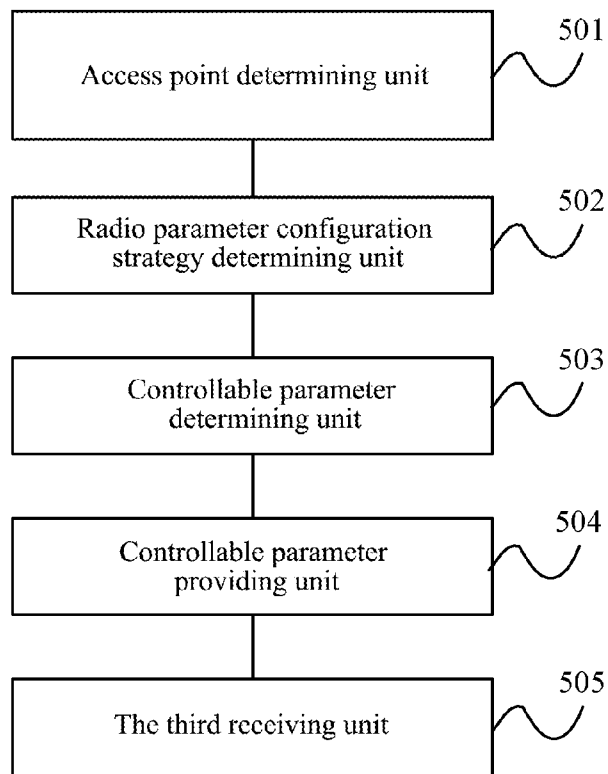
Access point determining unit

501

Radio parameter configuration strategy determining unit

502

Controllable parameter determining unit

503

Controllable parameter providing unit

504

The third receiving unit

505